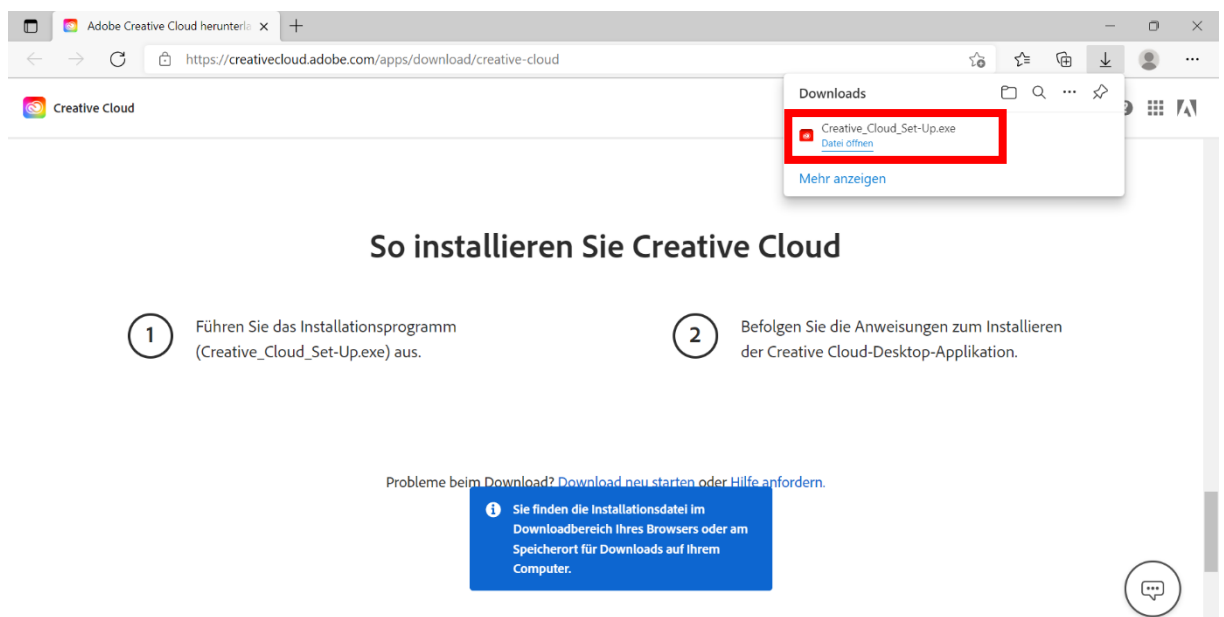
Adobe Creative Cloud herunterla ×

https://creativecloud.adobe.com/apps/download/creative-cloud

Creative Cloud

Downloads

Creative_Cloud_Set-Up.exe
Datei öffnen

Mehr anzeigen

So installieren Sie Creative Cloud

1 Führen Sie das Installationsprogramm (Creative_Cloud_Set-Up.exe) aus.

2 Befolgen Sie die Anweisungen zum Installieren der Creative Cloud-Desktop-Applikation.

Probleme beim Download? Download neu starten oder Hilfe anfordern.

Sie finden die Installationsdatei im Downloadbereich Ihres Browsers oder am Speicherort für Downloads auf Ihrem Computer.